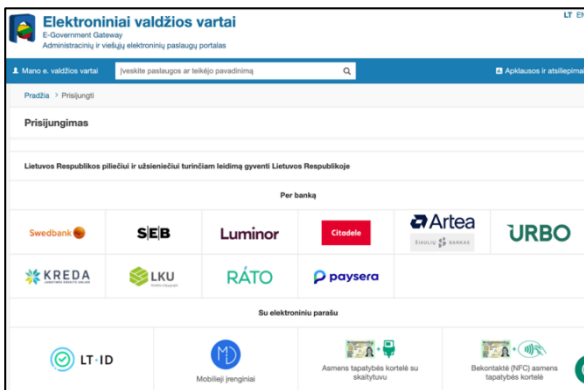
Elektroniniai valdžios vartai
E-Government Gateway
Administracinių ir viešųjų elektroninių paslaugų portalas

LT EN

Mano e. valdžios vartai
Įveskite paslaugos ar teikėjo pavadinimą

Apklausos ir atsiliepimai

Pradžia > Prisijungti

Prisijungimas

Lietuvos Respublikos piliečiui ir užsieniečiui turinčiam leidimą gyventi Lietuvos Respublikoje

Per banką

Swedbank
SEB
Luminor
Citadele
Artea
ŠIAULIŲ BANKAS
URBO
KREDA
LKU
RATO
paysera

Su elektroniniu parašu

LT-ID
Mobilieji įrenginiai
Asmens tapatybės kortelė su skaitytuvu
Bekontaktė (NFC) asmens tapatybės kortelė